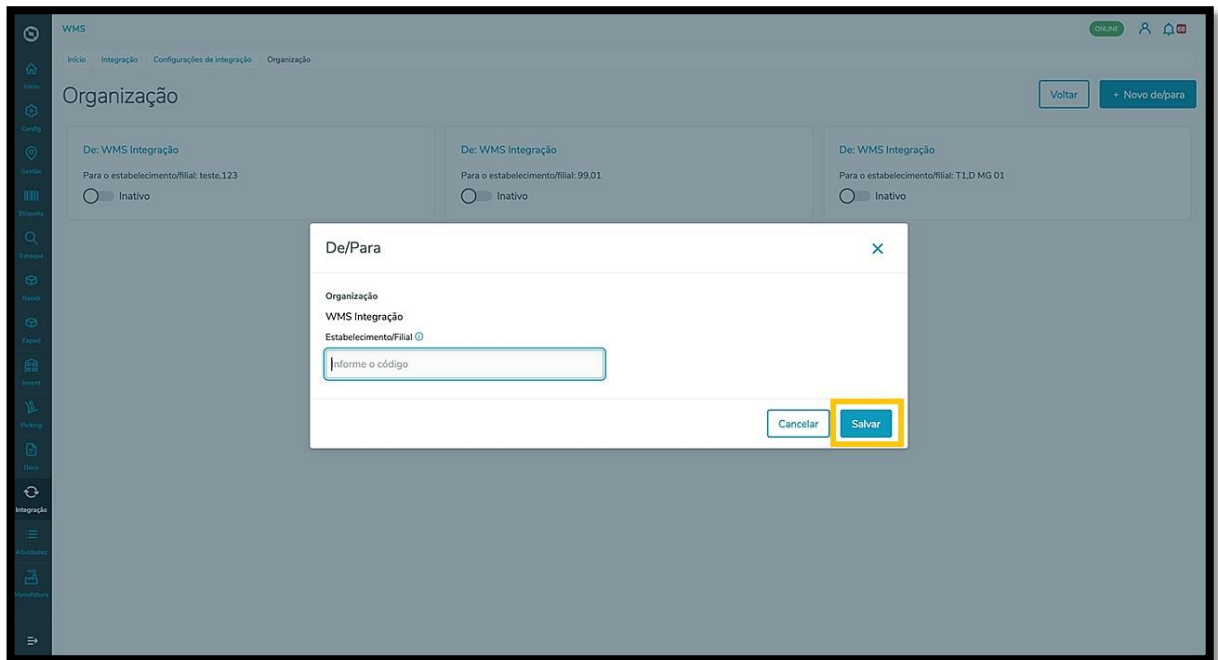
WMS

ONLINE

Início
Config
Gestão
Etiqueta
Estoque
Receb
Exped
Invent
Picking
Docs
Integração
Atividades
Manufatura

Início  Integração  Configurações de integração  Organização

Organização

Voltar
+ Novo de/para

De: WMS Integração
Para o estabelecimento/filial: teste,123
Inativo

De: WMS Integração
Para o estabelecimento/filial: 99,01
Inativo

De: WMS Integração
Para o estabelecimento/filial: T1,D MG 01
Inativo

De/Para

Organização
WMS Integração
Estabelecimento/Filial
Informe o código

Cancelar
Salvar